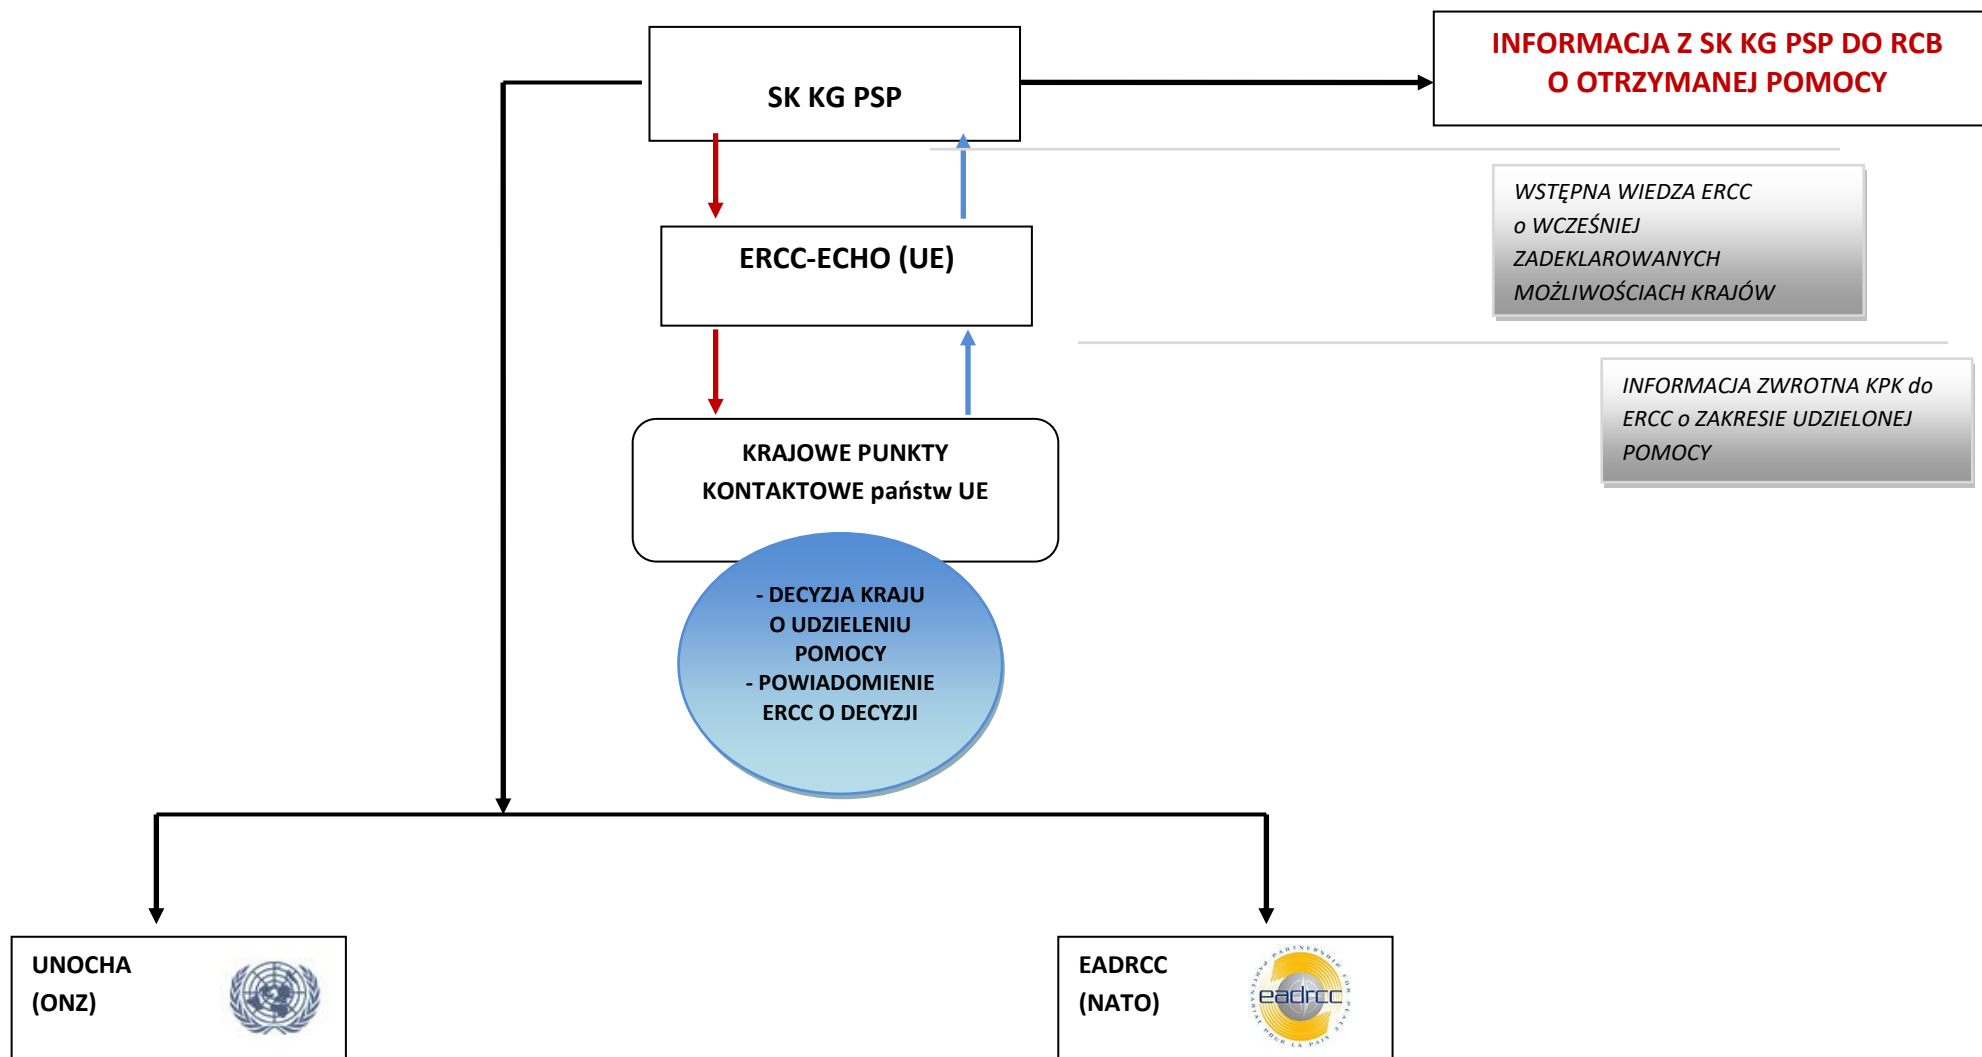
SK KG PSP

INFORMACJA Z SK KG PSP DO RCB O OTRZYMANEJ POMOCY

WSTĘPNA WIEDZA ERCC o WCZEŚNIEJ ZADEKLAROWANYCH MOŻLIWOŚCIACH KRAJÓW

ERCC-ECHO (UE)

INFORMACJA ZWROTNA KPK do ERCC o ZAKRESIE UDZIELONEJ POMOCY

KRAJOWE PUNKTY KONTAKTOWE państw UE

- DECYZJA KRAJU O UDZIELENIU POMOCY
- POWIADOMIENIE ERCC O DECYZJI

UNOCHA (ONZ)

EADRCC (NATO)

eadrcc